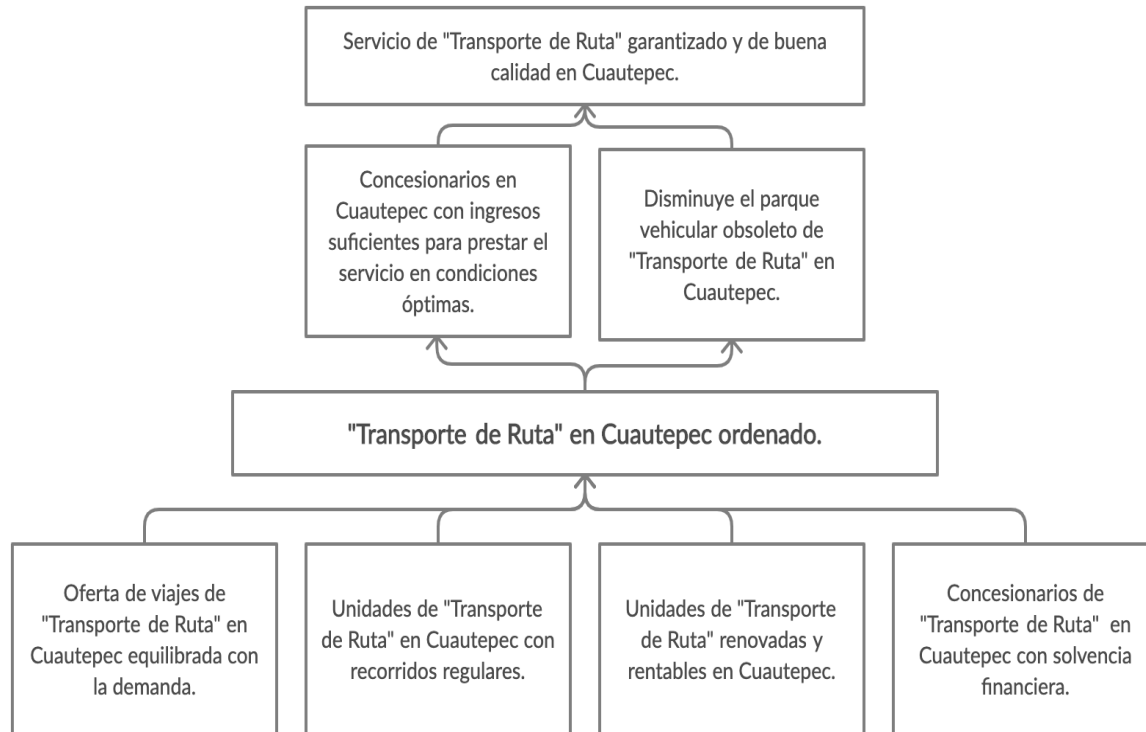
Servicio de "Transporte de Ruta" garantizado y de buena calidad en Cuautepec.

Concesionarios en Cuautepec con ingresos suficientes para prestar el servicio en condiciones óptimas.

Disminuye el parque vehicular obsoleto de "Transporte de Ruta" en Cuautepec.

"Transporte de Ruta" en Cuautepec ordenado.

Oferta de viajes de "Transporte de Ruta" en Cuautepec equilibrada con la demanda.

Unidades de "Transporte de Ruta" en Cuautepec con recorridos regulares.

Unidades de "Transporte de Ruta" renovadas y rentables en Cuautepec.

Concesionarios de "Transporte de Ruta" en Cuautepec con solvencia financiera.